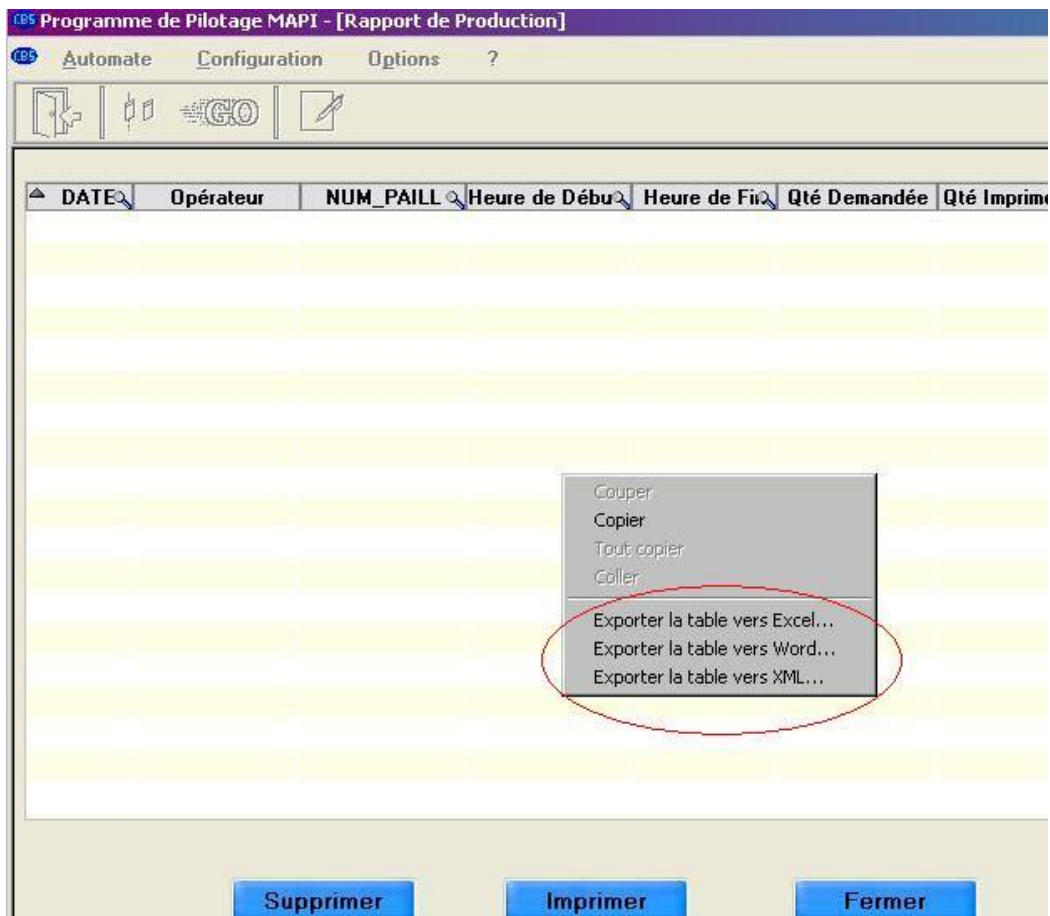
CBS Programme de Pilotage MAPI - [Rapport de Production]

CBS Automate Configuration Options ?

GO

| DATE | Opérateur | NUM_PAILL | Heure de Débu | Heure de Fi | Qté Demandée | Qté Imprim |
|---|---|---|---|---|---|---|

Couper
Copier
Tout copier
Coller
Exporter la table vers Excel...
Exporter la table vers Word...
Exporter la table vers XML...

Supprimer Imprimer Fermer